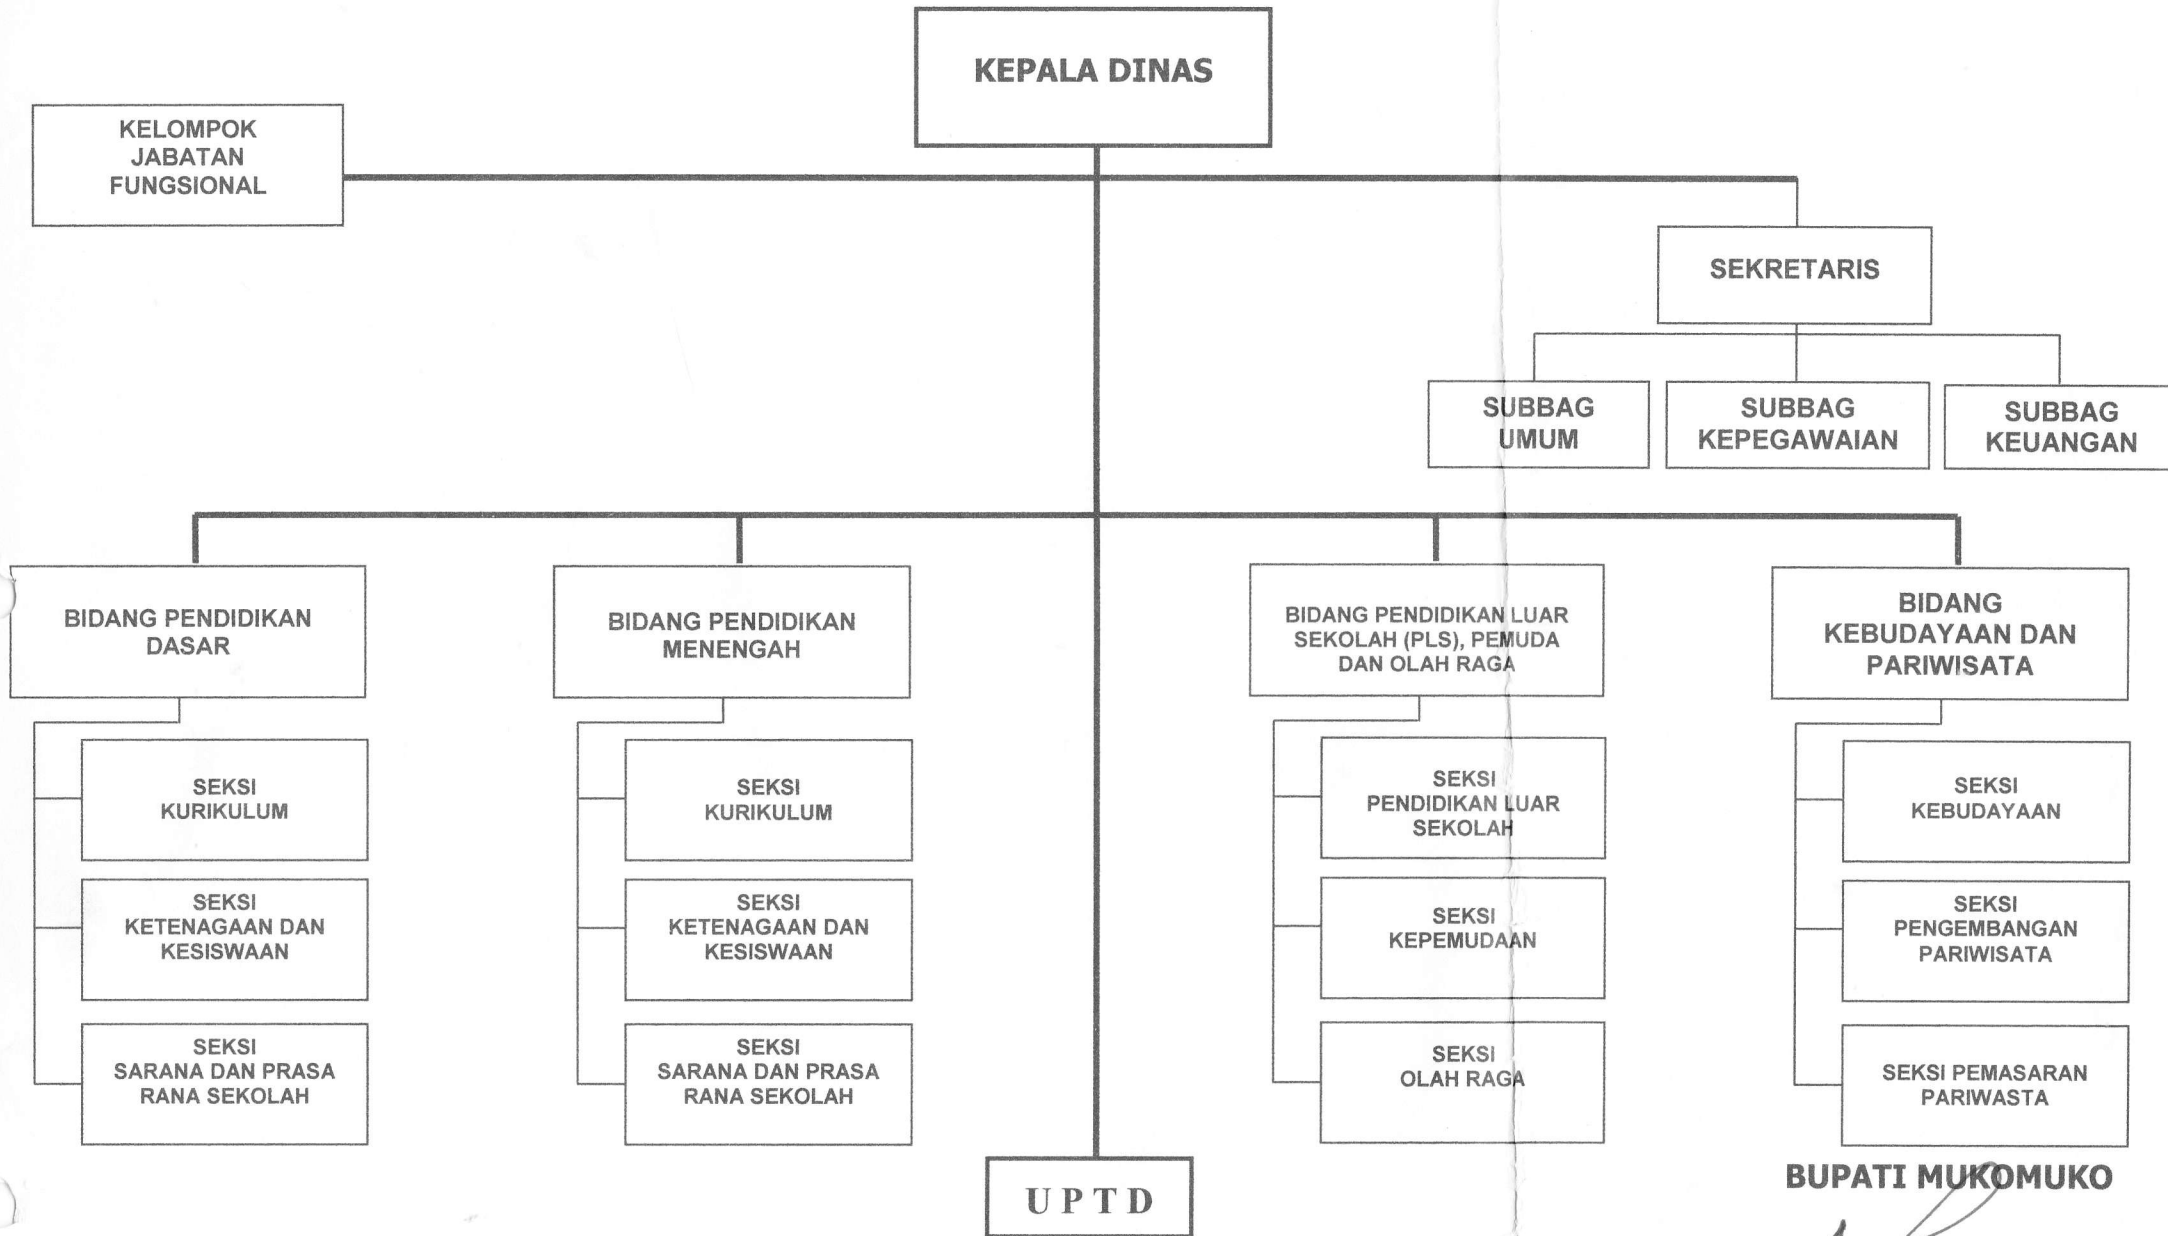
KEPALA DINAS

KELOMPOK JABATAN FUNGSIONAL

SEKRETARIS

SUBBAG UMUM

SUBBAG KEPEGAWAIAN

SUBBAG KEUANGAN

BIDANG PENDIDIKAN DASAR

SEKSI KURIKULUM

SEKSI KETENAGAAN DAN KESISWAAN

SEKSI SARANA DAN PRASA RANA SEKOLAH

BIDANG PENDIDIKAN MENENGAH

SEKSI KURIKULUM

SEKSI KETENAGAAN DAN KESISWAAN

SEKSI SARANA DAN PRASA RANA SEKOLAH

BIDANG PENDIDIKAN LUAR SEKOLAH (PLS), PEMUDA DAN OLAH RAGA

SEKSI PENDIDIKAN LUAR SEKOLAH

SEKSI KEPEMUDAAN

SEKSI OLAH RAGA

BIDANG KEBUDAYAAN DAN PARIWISATA

SEKSI KEBUDAYAAN

SEKSI PENGEMBANGAN PARIWISATA

SEKSI PEMASARAN PARIWASTA

UPTD

BUPATI MUKOMUKO